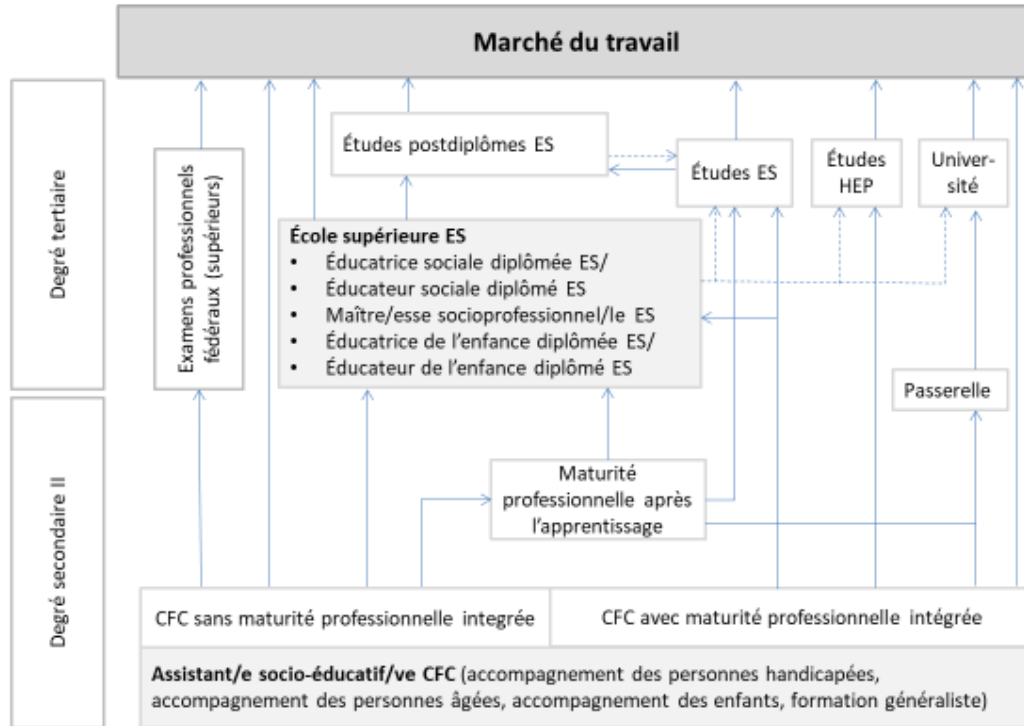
Marché du travail

Degré tertiaire

Examens professionnels fédéraux (supérieurs)

Études postdiplômes ES

Études ES

Études HEP

Université

École supérieure ES
• Éducatrice sociale diplômée ES/
• Éducateur sociale diplômé ES
• Maître/esse socioprofessionnel/le ES
• Éducatrice de l'enfance diplômée ES/
• Éducateur de l'enfance diplômé ES

Passerelle

Degré secondaire II

Maturité professionnelle après l'apprentissage

CFC sans maturité professionnelle integrée

CFC avec maturité professionnelle intégrée

Assistant/e socio-éducatif/ve CFC (accompagnement des personnes handicapées, accompagnement des personnes âgées, accompagnement des enfants, formation généraliste)